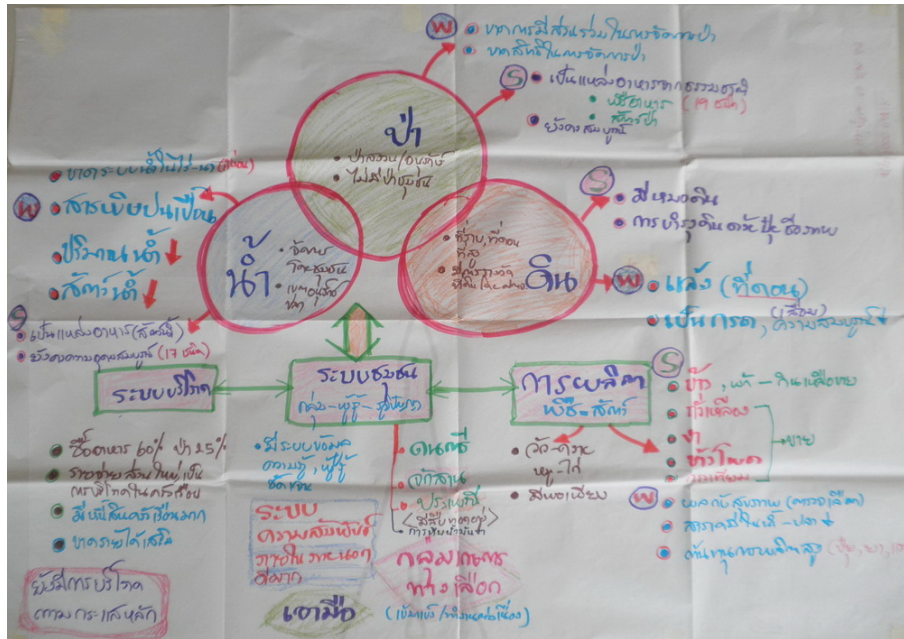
W
ขาดการมีส่วนร่วมในการจัดการป่า
ขาดสิทธิ์ในการจัดการป่า

S
เป็นแหล่งอาหารจากธรรมชาติ
พืชอาหาร (19 ชนิด)
สัตว์ป่า
ยังคงสมบูรณ์

ป่า
ป่าสงวน/อนุรักษ์
ไม่มีป่าชุมชน

ขาดระบบน้ำในไร่-นา (ลำห้วย)
W
สารพิษปนเปื้อน
ปริมาณน้ำ ↓
สัตว์น้ำ ↓

น้ำ
จัดการ
โดยชุมชน
เขตอนุรักษ์
ป่า

S
เป็นแหล่งอาหาร (สัตว์น้ำ)
ยังคงความอุดมสมบูรณ์ (17 ชนิด)

ที่ราบ, ที่ดอน
ดิน
สภาพดิน
ดิน

S
มีหมอดิน
การบำรุงดินด้วยปุ๋ยชีวภาพ

W
แล้ง (ที่ดอน)
(เสื่อม)
เป็นกรด, ความสมบูรณ์ ↓

ระบบบริโภค
ระบบชุมชน
กลุ่ม-หมู่-สัมพันธ์
การผลิต
พืช-สัตว์

S
ข้าว, ผัก - กินเหลือขาย
ถั่วเหลือง
งา
ข้าวโพด
กระเทียม
ขาย

W
ผลกระทบต่อสุขภาพ (สารเคมี)
สภาพดินเสื่อม - ปลาตาย
ต้นทุนการผลิตสูง (ปุ๋ย, ยา, ...)

ซื้ออาหาร 60% ป่า 25%
รายจ่ายส่วนใหญ่เป็นการซื้ออาหารในครัวเรือน
มีเงินหมุนเวียนในชุมชนมาก
ขาดรายได้เสริม

มีระบบข้อตกลง
ตามหมู่, หมู่บ้าน
ชัดเจน

ดนตรี
จักสาน
ประเพณี
(สืบทอดต่อ)
การสืบทอดภูมิปัญญา

วัว-ควาย
หมู-ไก่
สัตว์เลี้ยง

ระบบ
ความสัมพันธ์
ภายใน ภายนอก
สังคม

ยังมีการบริโภค
ตามกระแสนิยม

กลุ่มเกษตร
ทางเลือก
(เป็นแบบ / หาวิธีแก้ปัญหา)

เจาะมือ